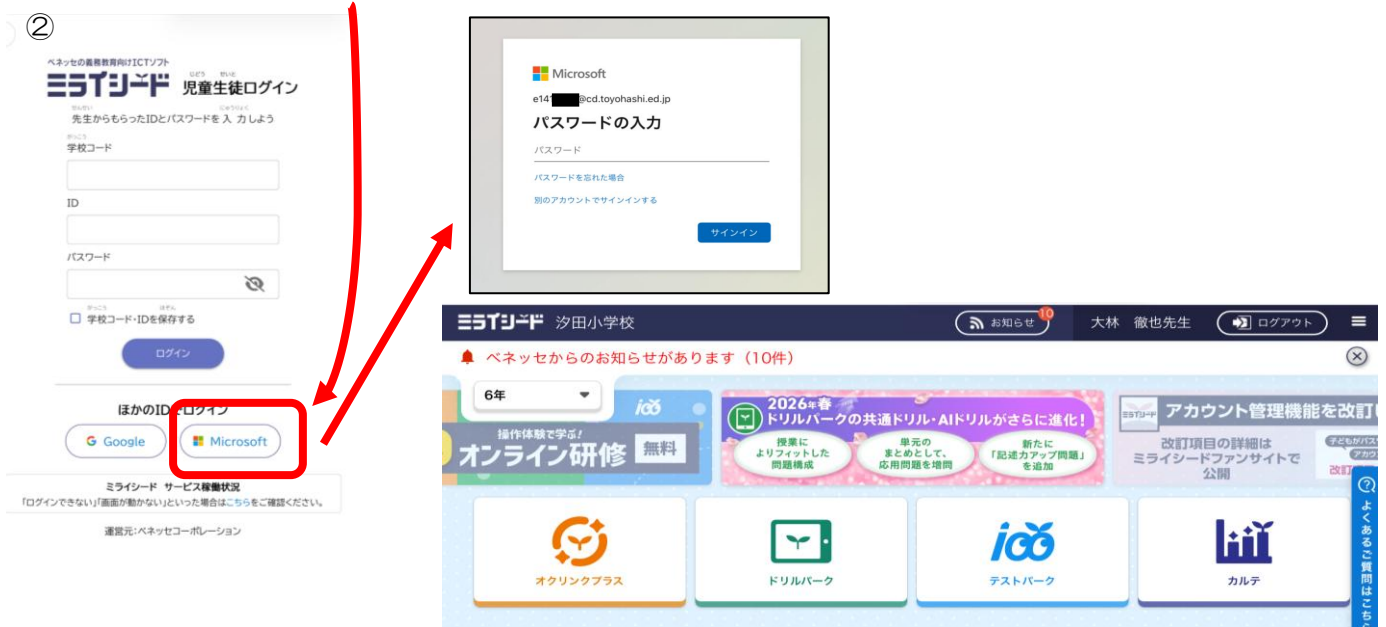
②

ベネッセの義務教育向けICTソフト
ミライシード 児童生徒ログイン
先生からもらったIDとパスワードを入力しよう
学校コード
ID
パスワード
☐ 学校コード・IDを保存する
ログイン
ほかのIDでログイン
Google
Microsoft
ミライシード サービス稼働状況
「ログインできない」「画面が動かない」といった場合はこちらをご確認ください。
運営元:ベネッセコーポレーション

Microsoft
e14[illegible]@cd.toyohashi.ed.jp
パスワードの入力
パスワード
パスワードを忘れた場合
別のアカウントでサインインする
サインイン

ミライシード 汐田小学校
お知らせ 10
大林 徹也先生
ログアウト
ベネッセからのお知らせがあります(10件)
6年
操作体験で学ぶ!
オンライン研修 無料
2026年春
ドリルパークの共通ドリル・AIドリルがさらに進化!
授業に よりフィットした 問題構成
単元の まとめとして、応用問題を増問
新たに 「記述力アップ問題」を追加
アカウント管理機能を改訂
改訂項目の詳細は ミライシードファンサイトで 公開
子どもがパス
アカウ
改訂
オクリンクプラス
ドリルパーク
テストパーク
カルテ
よくあるご質問はこちら